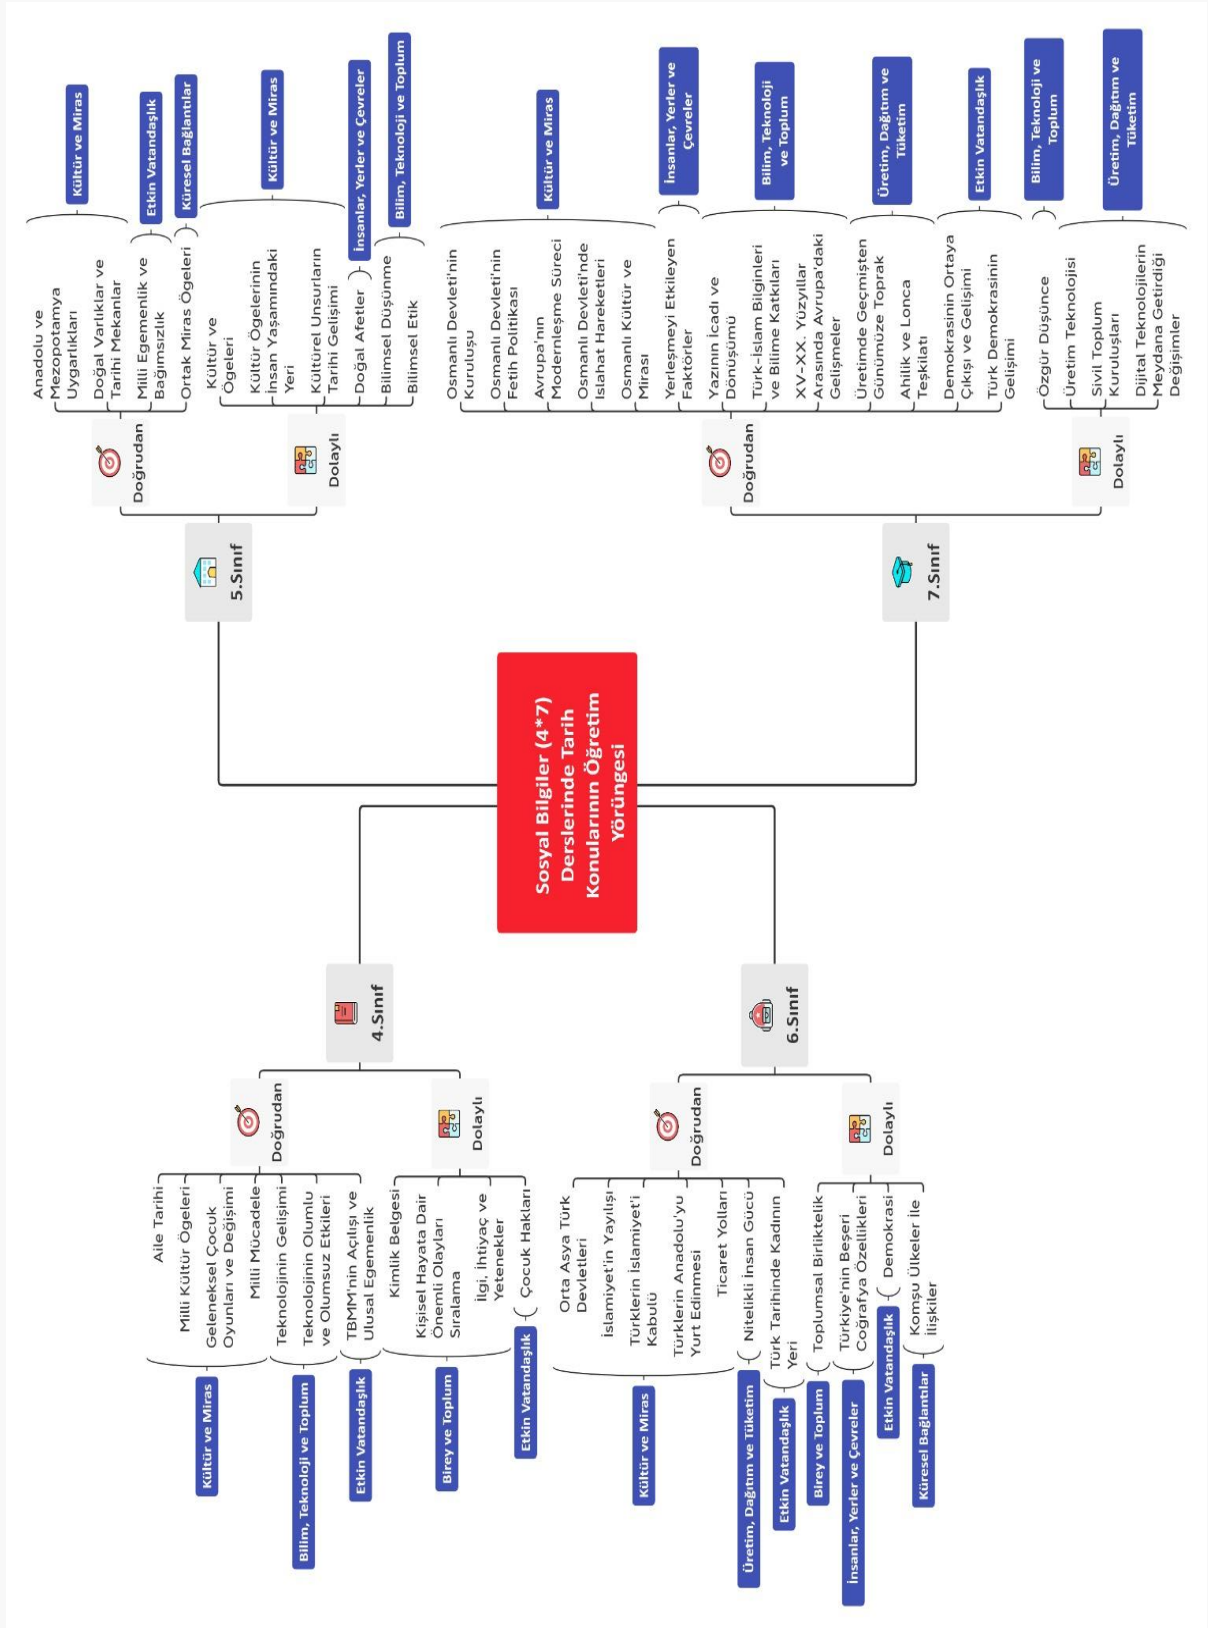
Sosyal Bilgiler (4*7) Derslerinde Tarih Konularının Öğretim Yörüngesi

5.Sınıf

Doğrudan

Anadolu ve Mezopotamya Uygarlıkları
Doğal Varlıklar ve Tarihi Mekanlar
Kültür ve Miras

Milli Egemenlik ve Bağımsızlık
Etkin Vatandaşlık

Ortak Miras Ögeleri
Küresel Bağlantılar

Dolaylı

Kültür ve Ögeleri
Kültür Ögelerinin İnsan Yaşamındaki Yeri
Kültürel Unsurların Tarihi Gelişimi
Kültür ve Miras

Doğal Afetler
İnsanlar, Yerler ve Çevreler

Bilimsel Düşünme
Bilimsel Etik
Bilim, Teknoloji ve Toplum

7.Sınıf

Doğrudan

Osmanlı Devleti'nin Kuruluşu
Osmanlı Devleti'nin Fetih Politikası
Avrupa'nın Modernleşme Süreci
Osmanlı Devleti'nde Islahat Hareketleri
Osmanlı Kültür ve Mirası
Kültür ve Miras

Yerleşmeyi Etkileyen Faktörler
İnsanlar, Yerler ve Çevreler

Yazının İcadı ve Dönüşümü
Türk-İslam Bilginleri ve Bilime Katkıları
XV-XX. Yüzyıllar Arasında Avrupa'daki Gelişmeler
Bilim, Teknoloji ve Toplum

Üretimde Geçmişten Günümüze Toprak
Ahilik ve Lonca Teşkilatı
Üretim, Dağıtım ve Tüketim

Demokrasinin Ortaya Çıkışı ve Gelişimi
Türk Demokrasinin Gelişimi
Etkin Vatandaşlık

Dolaylı

Özgür Düşünce
Bilim, Teknoloji ve Toplum

Üretim Teknolojisi
Sivil Toplum Kuruluşları
Dijital Teknolojilerin Meydana Getirdiği Değişimler
Üretim, Dağıtım ve Tüketim

4.Sınıf

Doğrudan

Aile Tarihi
Milli Kültür Ögeleri
Geleneksel Çocuk Oyunları ve Değişimi
Milli Mücadele
Kültür ve Miras

Teknolojinin Gelişimi
Teknolojinin Olumlu ve Olumsuz Etkileri
Bilim, Teknoloji ve Toplum

TBMM'nin Açılışı ve Ulusal Egemenlik
Etkin Vatandaşlık

Dolaylı

Kimlik Belgesi
Kişisel Hayata Dair Önemli Olayları Sıralama
İlgi, İhtiyaç ve Yetenekler
Birey ve Toplum

Çocuk Hakları
Etkin Vatandaşlık

6.Sınıf

Doğrudan

Orta Asya Türk Devletleri
İslamiyet'in Yayılışı
Türklerin İslamiyet'i Kabulü
Türklerin Anadolu'yu Yurt Edinmesi
Ticaret Yolları
Kültür ve Miras

Nitelikli İnsan Gücü
Üretim, Dağıtım ve Tüketim

Türk Tarihinde Kadının Yeri
Etkin Vatandaşlık

Dolaylı

Toplumsal Birliktelik
Birey ve Toplum

Türkiye'nin Beşeri Coğrafya Özellikleri
İnsanlar, Yerler ve Çevreler

Demokrasi
Etkin Vatandaşlık

Komşu Ülkeler ile İlişkiler
Küresel Bağlantılar